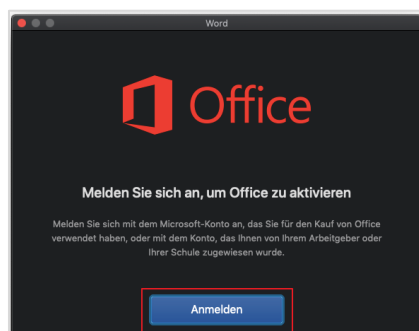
Word

Office

Melden Sie sich an, um Office zu aktivieren

Melden Sie sich mit dem Microsoft-Konto an, das Sie für den Kauf von Office verwendet haben, oder mit dem Konto, das Ihnen von Ihrem Arbeitgeber oder Ihrer Schule zugewiesen wurde.

Anmelden